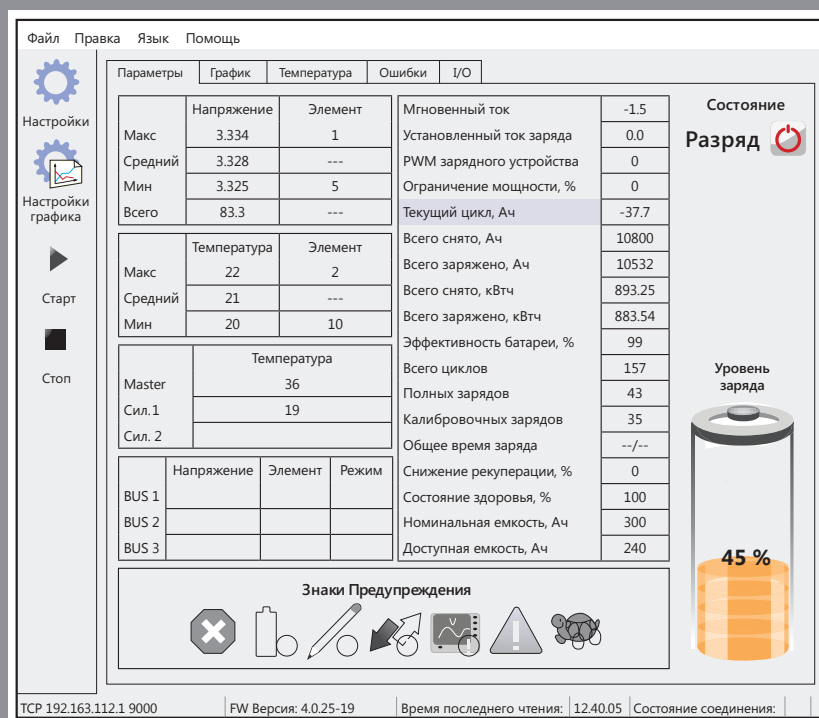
Файл Правка Язык Помощь

Настройки

Настройки графика

Старт

Стоп

Параметры | График | Температура | Ошибки | I/O

| | Напряжение | Элемент |
|---|---|---|
| Макс | 3.334 | 1 |
| Средний | 3.328 | --- |
| Мин | 3.325 | 5 |
| Всего | 83.3 | --- |

| | Температура | Элемент |
|---|---|---|
| Макс | 22 | 2 |
| Средний | 21 | --- |
| Мин | 20 | 10 |

| | Температура |
|---|---|
| Master | 36 |
| Сил.1 | 19 |
| Сил. 2 | |

| | Напряжение | Элемент | Режим |
|---|---|---|---|
| BUS 1 | | | |
| BUS 2 | | | |
| BUS 3 | | | |

| | |
|---|---|
| Мгновенный ток | -1.5 |
| Установленный ток заряда | 0.0 |
| PWM зарядного устройства | 0 |
| Ограничение мощности, % | 0 |
| Текущий цикл, Ач | -37.7 |
| Всего снято, Ач | 10800 |
| Всего заряжено, Ач | 10532 |
| Всего снято, кВтч | 893.25 |
| Всего заряжено, кВтч | 883.54 |
| Эффективность батареи, % | 99 |
| Всего циклов | 157 |
| Полных зарядов | 43 |
| Калибровочных зарядов | 35 |
| Общее время заряда | --/-- |
| Снижение рекуперации, % | 0 |
| Состояние здоровья, % | 100 |
| Номинальная емкость, Ач | 300 |
| Доступная емкость, Ач | 240 |

Состояние

Разряд

Уровень заряда

45 %

Знаки Предупреждения

TCP 192.163.112.1 9000 | FW Версия: 4.0.25-19 | Время последнего чтения: | 12.40.05 | Состояние соединения: